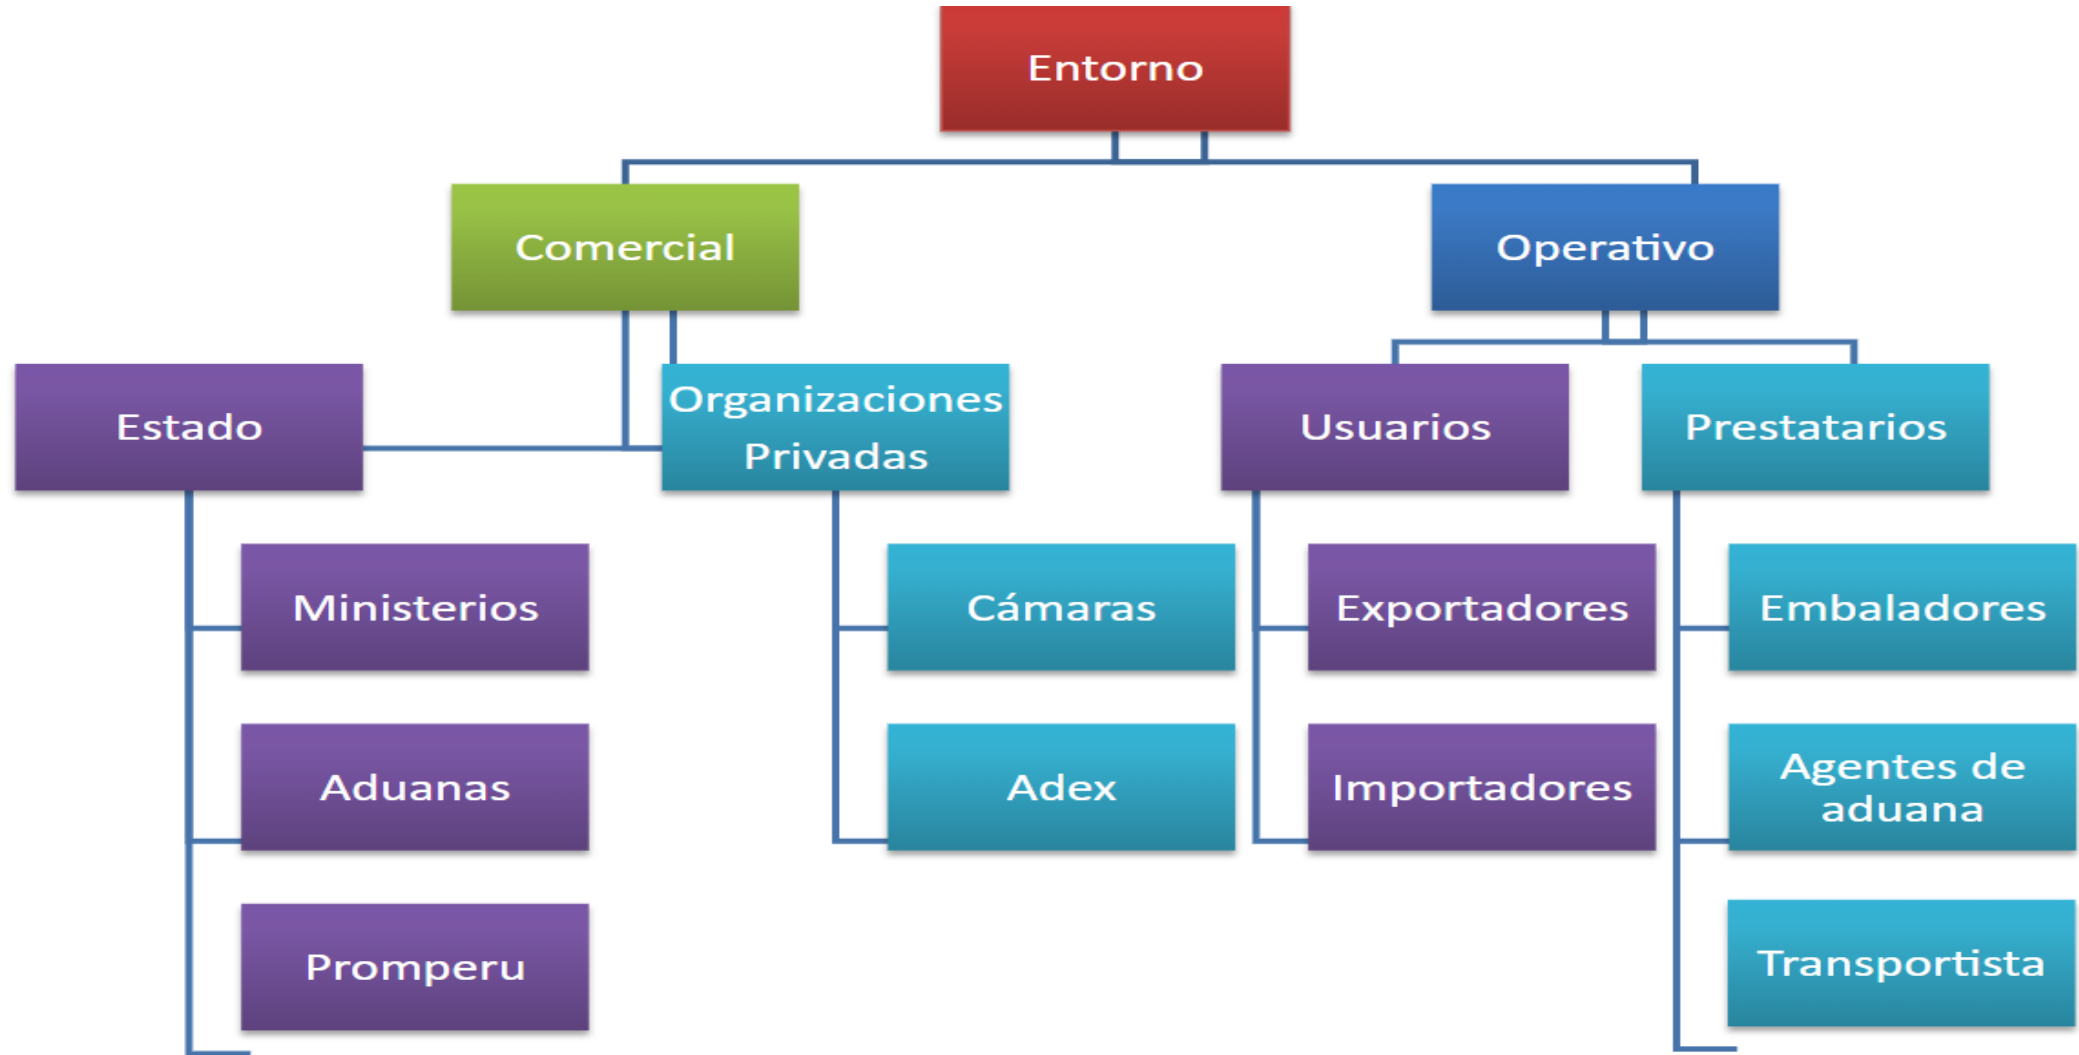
Entorno

Comercial

Operativo

Estado

Organizaciones Privadas

Usuarios

Prestatarios

Ministerios

Aduanas

Promperu

Cámaras

Adex

Exportadores

Importadores

Embaladores

Agentes de aduana

Transportista